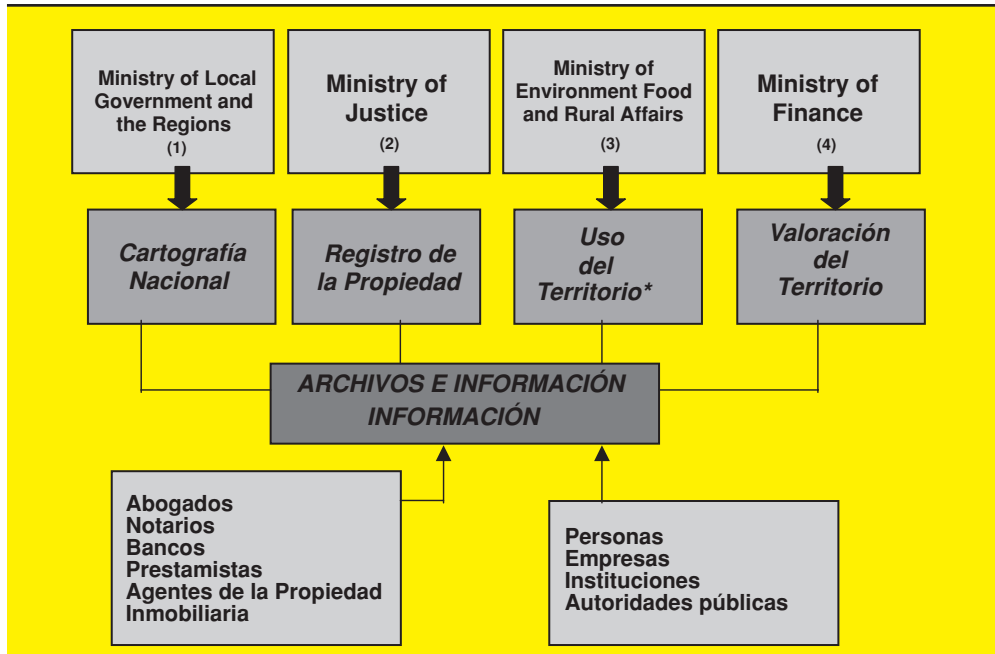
Ministry of Local Government and the Regions
(1)

Ministry of Justice
(2)

Ministry of Environment Food and Rural Affairs
(3)

Ministry of Finance
(4)

Cartografía Nacional

Registro de la Propiedad

Uso del Territorio*

Valoración del Territorio

ARCHIVOS E INFORMACIÓN INFORMACIÓN

Abogados
Notarios
Bancos
Prestamistas
Agentes de la Propiedad Inmobiliaria

Personas
Empresas
Instituciones
Autoridades públicas